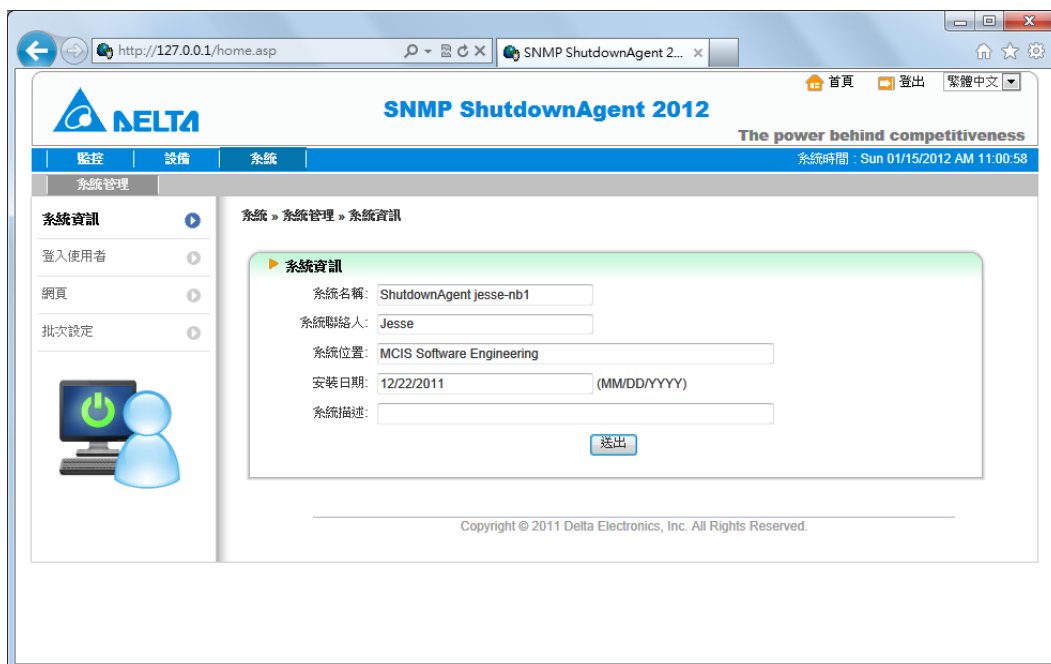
http://127.0.0.1/home.asp

SNMP ShutdownAgent 2...

首頁 登出 繁體中文

DELTA

SNMP ShutdownAgent 2012

The power behind competitiveness

監控 設備 系統

系統時間 : Sun 01/15/2012 AM 11:00:58

系統管理

系統資訊

登入使用者

網頁

批次設定

系統 » 系統管理 » 系統資訊

系統資訊

系統名稱: ShutdownAgent jesse-nb1

系統聯絡人: Jesse

系統位置: MCIS Software Engineering

安裝日期: 12/22/2011 (MM/DD/YYYY)

系統描述:

送出

Copyright © 2011 Delta Electronics, Inc. All Rights Reserved.